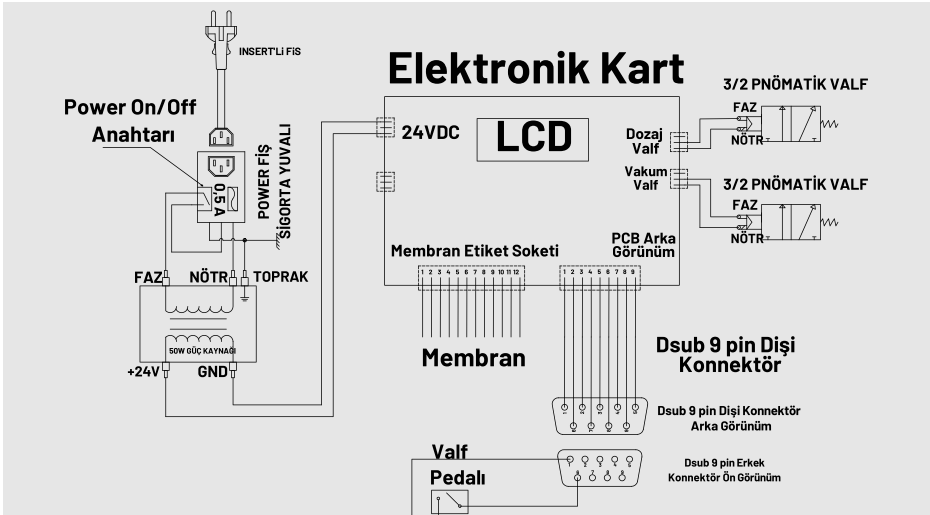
INSERT'Lİ FİS

Elektronik Kart

Power On/Off Anahtarı

0,5A

POWER FİŞ SİGORTA YUVALI

24VDC

LCD

Dozaj Valf

Vakum Valf

3/2 PNÖMATİK VALF

FAZ

NÖTR

3/2 PNÖMATİK VALF

FAZ

NÖTR

Membran Etiket Soketi

PCB Arka Görünüm

1 2 3 4 5 6 7 8 9 10 11 12

1 2 3 4 5 6 7 8 9

FAZ NÖTR TOPRAK

50W GÜÇ KAYNAĞI

+24V GND

Membran

Dsub 9 pin Dişi Konnektör

Dsub 9 pin Dişi Konnektör Arka Görünüm

Valf Pedalı

Dsub 9 pin Erkek Konnektör Ön Görünüm